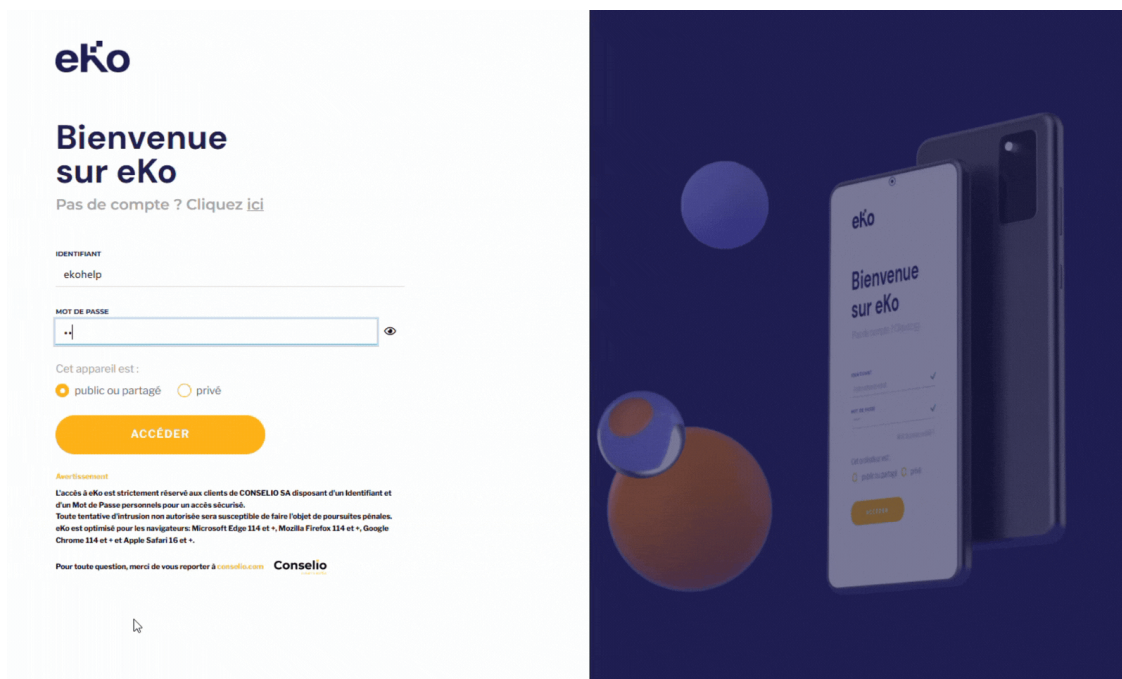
eKo

Bienvenue sur eKo

Pas de compte ? Cliquez ici

IDENTIFIANT

ekohelp

MOT DE PASSE

••

Cet appareil est :

public ou partagé privé

ACCÉDER

Avertissement

L'accès à eKo est strictement réservé aux clients de CONSELIO SA disposant d'un Identifiant et d'un Mot de Passe personnels pour un accès sécurisé.
Toute tentative d'intrusion non autorisée sera susceptible de faire l'objet de poursuites pénales.
eKo est optimisé pour les navigateurs: Microsoft Edge 114 et +, Mozilla Firefox 114 et +, Google Chrome 114 et + et Apple Safari 16 et +.

Pour toute question, merci de vous reporter à conselio.com Conselio

eKo

Bienvenue sur eKo

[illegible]